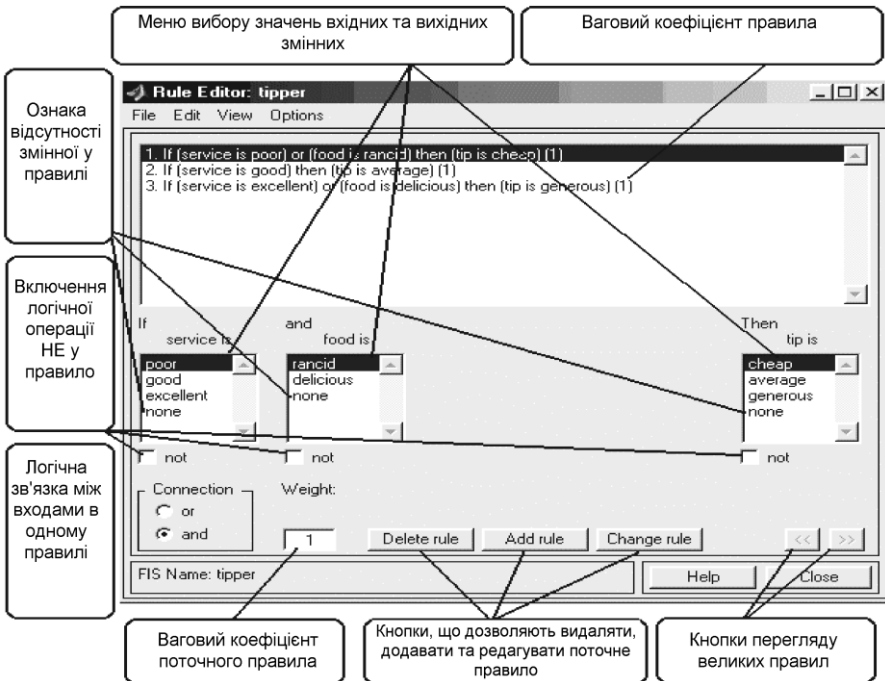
Меню вибору значень вхідних та вихідних змінних

Ваговий коефіцієнт правила

Ознака відсутності змінної у правилі

Rule Editor: tipper

File Edit View Options

1. If (service is poor) or (food is rancid) then (tip is cheap) (1)
2. If (service is good) then (tip is average) (1)
3. If (service is excellent) or (food is delicious) then (tip is generous) (1)

Включення логічної операції НЕ у правило

If
service is
poor
good
excellent
none

and
food is
rancid
delicious
none

Then
tip is
cheap
average
generous
none

not

not

not

Логічна зв'язка між входами в одному правилі

Connection
or
and

Weight:
1

Delete rule

Add rule

Change rule

<<

>>

FIS Name: tipper

Help

Close

Ваговий коефіцієнт поточного правила

Кнопки, що дозволяють видаляти, додавати та редагувати поточне правило

Кнопки перегляду великих правил